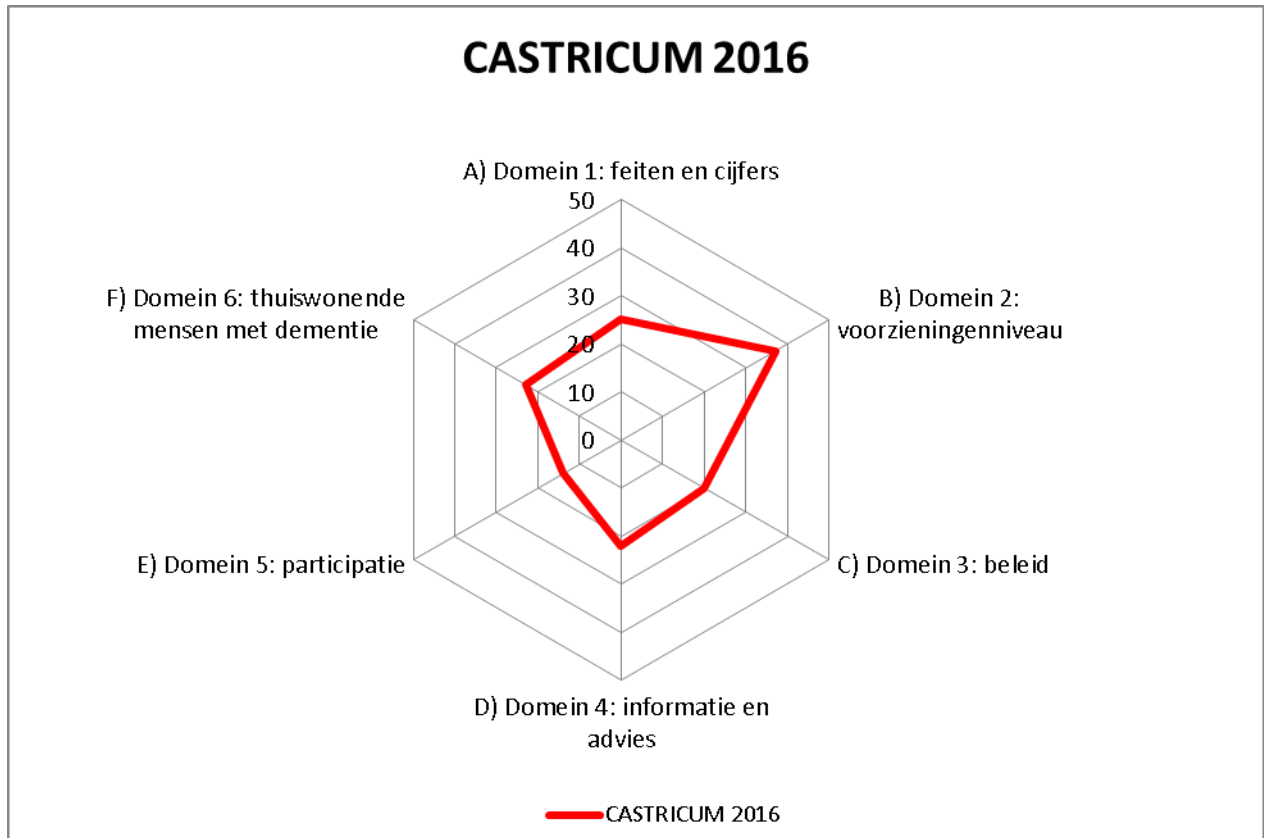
CASTRICUM 2016

A) Domein 1: feiten en cijfers

50
40
30
20
10
0

B) Domein 2: voorzieningenniveau

C) Domein 3: beleid

D) Domein 4: informatie en advies

E) Domein 5: participatie

F) Domein 6: thuiswonende mensen met dementie

CASTRICUM 2016